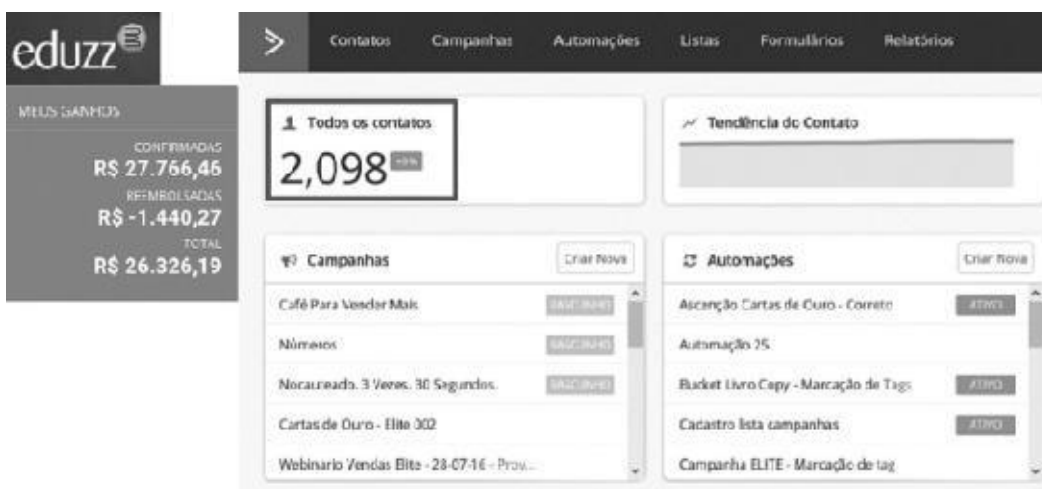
eduzz

Contatos Campanhas Automações Listas Formulários Relatórios

MEUS GANHOS

CONFIRMADAS
R$ 27.766,46
REEMBOLSADAS
R$ -1.440,27
TOTAL
R$ 26.326,19

Todos os contatos
2,098 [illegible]

Tendência de Contato

Campanhas
Criar Nova

| | |
|---|---|
| Café Para Vender Mais | RASCUNHO |
| Números | RASCUNHO |
| Nocauteado. 3 Vezes. 30 Segundos. | RASCUNHO |
| Cartas de Ouro - Elite 002 | |
| Webinario Vendas Elite - 28-07-16 - Prov... | |

Automações
Criar Nova

| | |
|---|---|
| Ascenção Cartas de Ouro - Correto | ATIVO |
| Automação 25 | |
| Bucket Livro Copy - Marcação de Tags | ATIVO |
| Cadastro lista campanhas | ATIVO |
| Campanha ELITE - Marcação de tag | |